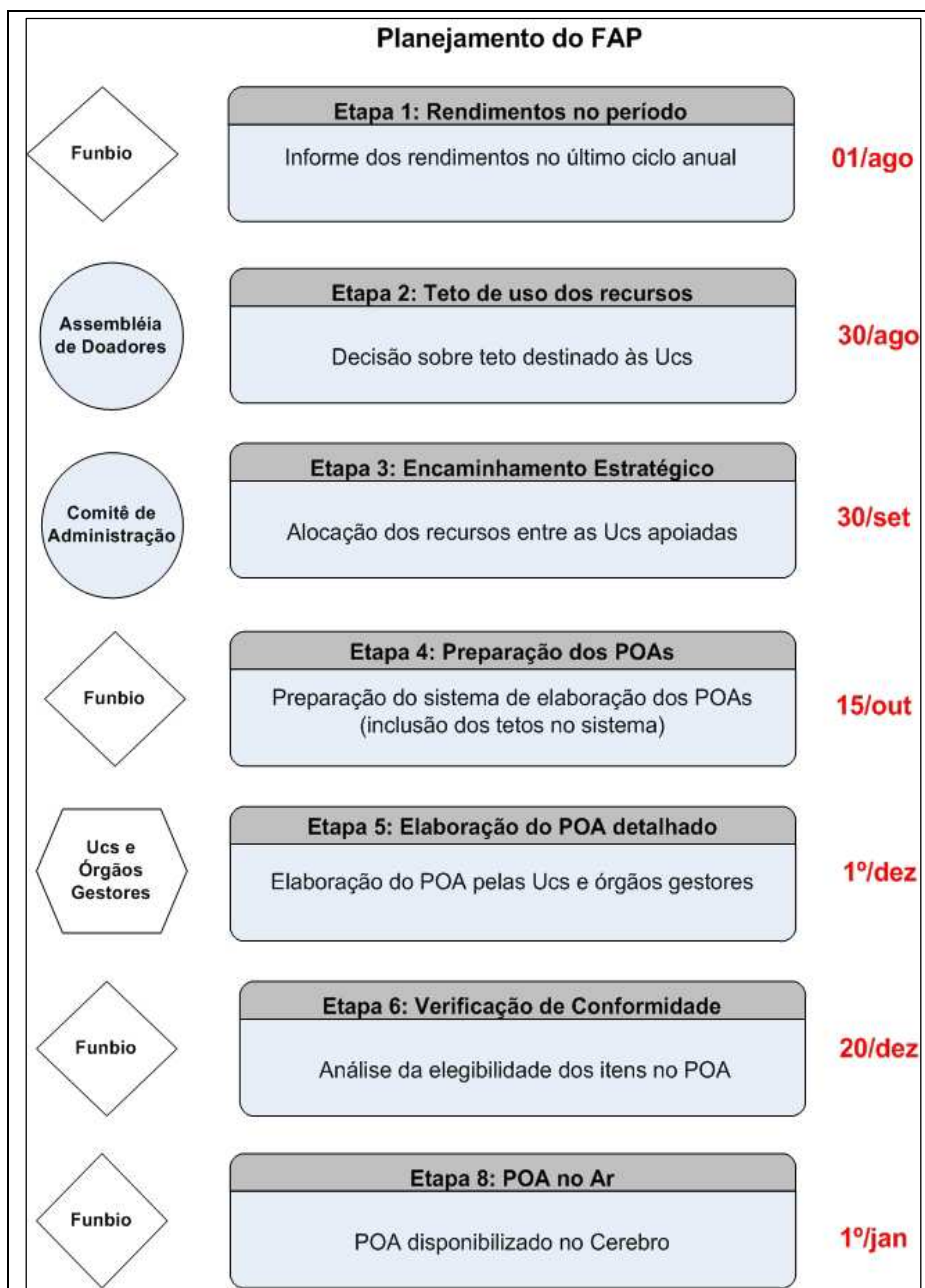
Planejamento do FAP

Funbio

Etapa 1: Rendimentos no período

Informe dos rendimentos no último ciclo anual

01/ago

Assembléia de Doadores

Etapa 2: Teto de uso dos recursos

Decisão sobre teto destinado às Ucs

30/ago

Comitê de Administração

Etapa 3: Encaminhamento Estratégico

Alocação dos recursos entre as Ucs apoiadas

30/set

Funbio

Etapa 4: Preparação dos POAs

Preparação do sistema de elaboração dos POAs (inclusão dos tetos no sistema)

15/out

Ucs e Órgãos Gestores

Etapa 5: Elaboração do POA detalhado

Elaboração do POA pelas Ucs e órgãos gestores

1º/dez

Funbio

Etapa 6: Verificação de Conformidade

Análise da elegibilidade dos itens no POA

20/dez

Funbio

Etapa 8: POA no Ar

POA disponibilizado no Cerebro

1º/jan